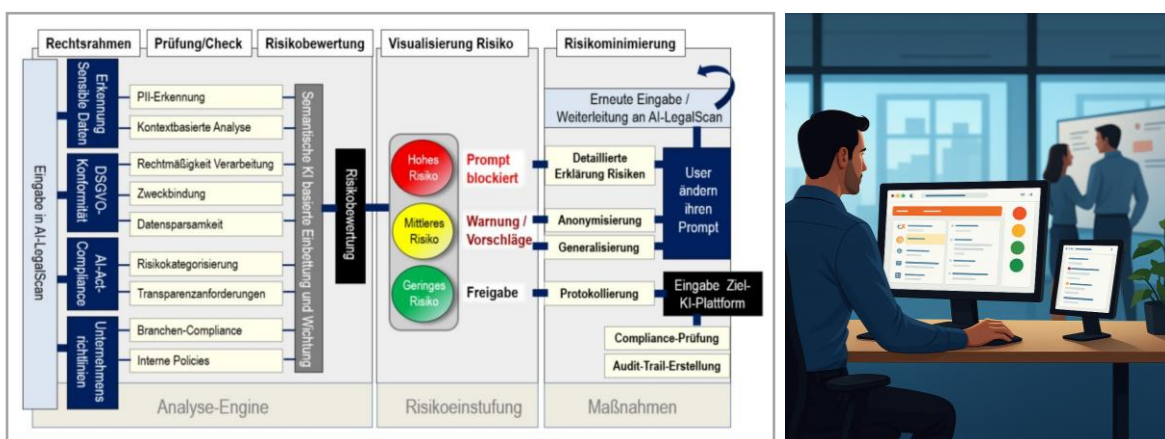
Rechtsrahmen | Prüfung/Check | Risikobewertung | Visualisierung Risiko | Risikominimierung

Eingabe in AI-LegalScan

Erkennung Sensible Daten
PII-Erkennung
Kontextbasierte Analyse

DSGVO-Konformität
Rechtmäßigkeit Verarbeitung
Zweckbindung
Datensparsamkeit

AI-Act-Compliance
Risikokategorisierung
Transparenzanforderungen

Unternehmensrichtlinien
Branchen-Compliance
Interne Policies

Semantische KI basierte Einbettung und Wichtung

Risikobewertung

Hohes Risiko
Mittleres Risiko
Geringes Risiko

Prompt blockiert
Warnung / Vorschläge
Freigabe

Erneute Eingabe / Weiterleitung an AI-LegalScan
Detaillierte Erklärung Risiken
Anonymisierung
Generalisierung
Protokollierung
User ändern ihren Prompt
Eingabe Ziel-KI-Plattform
Compliance-Prüfung
Audit-Trail-Erstellung

Analyse-Engine
Risikoeinstufung
Maßnahmen